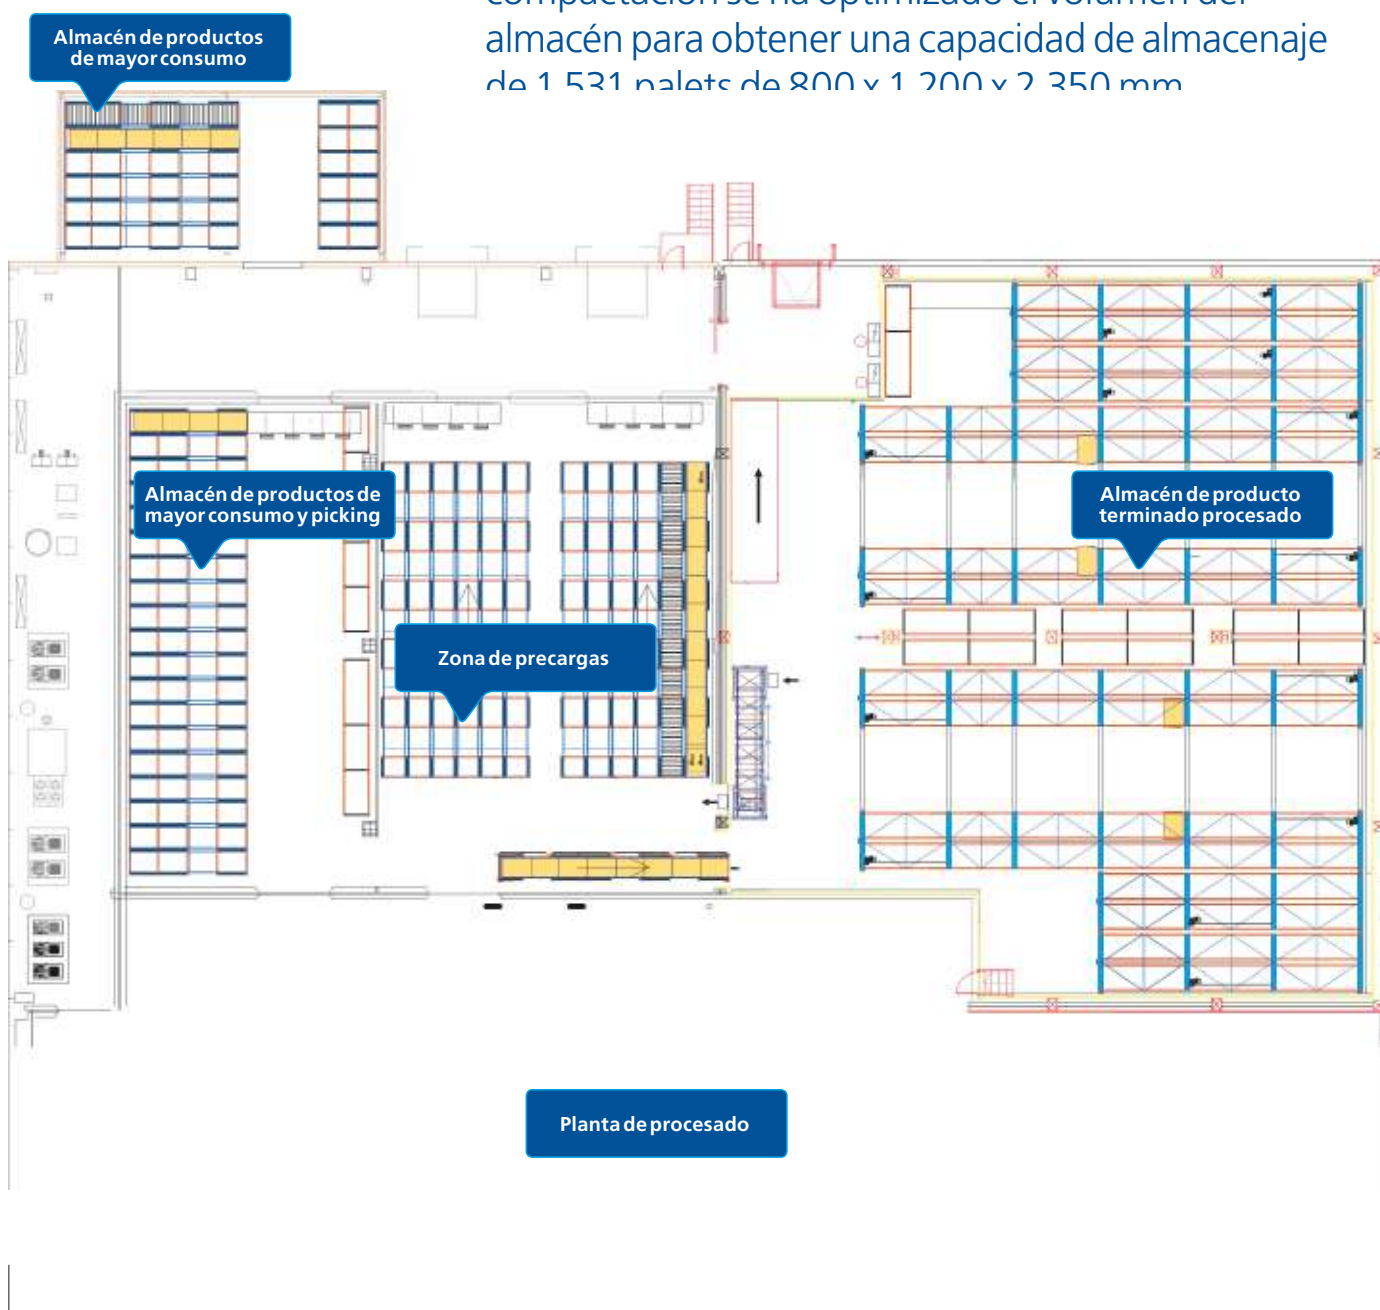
Almacén de productos de mayor consumo

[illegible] almacén para obtener una capacidad de almacenaje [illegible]

Almacén de productos de mayor consumo y picking

Almacén de producto terminado procesado

Zona de precargas

Planta de procesado